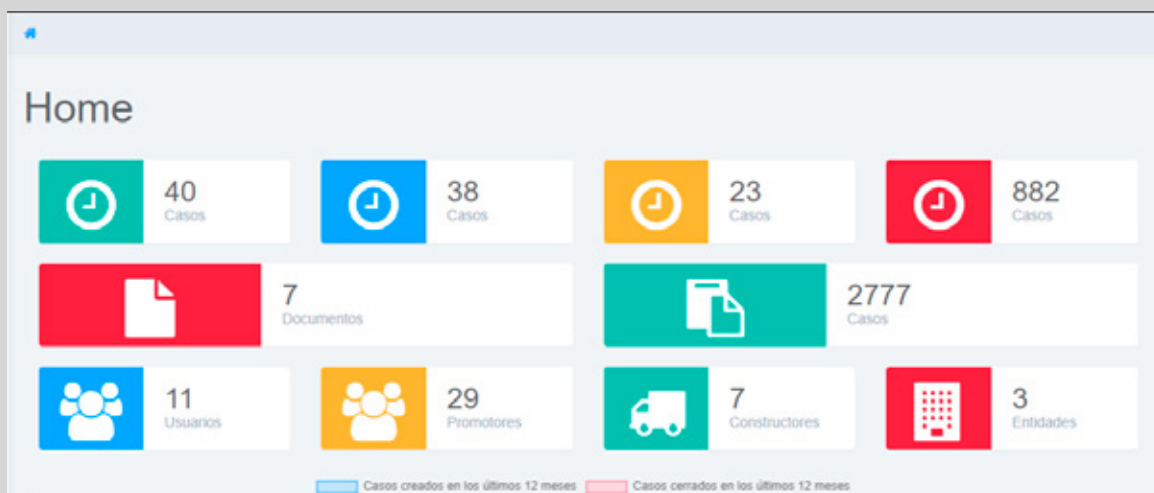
Home

40
Casos

38
Casos

23
Casos

882
Casos

7
Documentos

2777
Casos

11
Usuarios

29
Promotores

7
Constructores

3
Entidades

Casos creados en los últimos 12 meses
Casos cerrados en los últimos 12 meses